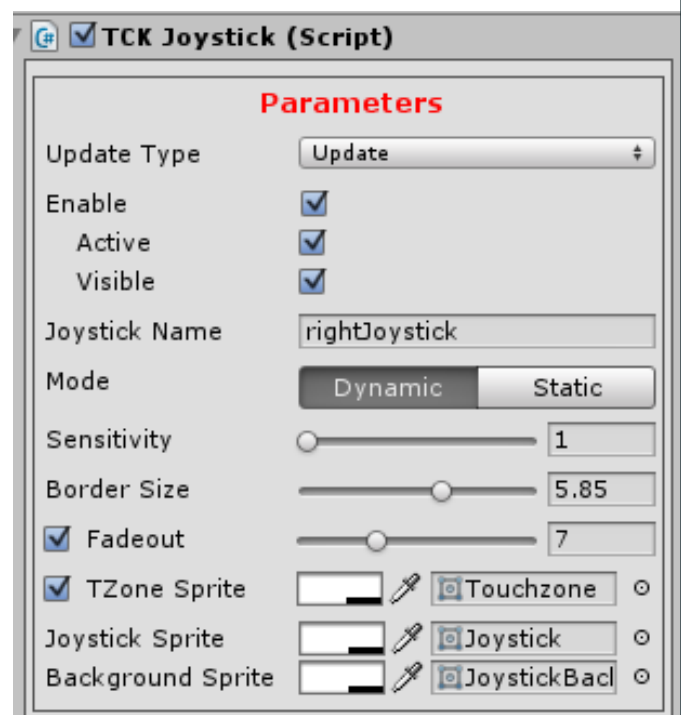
TCK Joystick (Script)

Parameters

Update Type | Update

Enable

Active

Visible

Joystick Name | rightJoystick

Mode | Dynamic | Static

Sensitivity | 1

Border Size | 5.85

Fadeout | 7

TZone Sprite | Touchzone

Joystick Sprite | Joystick

Background Sprite | JoystickBacl